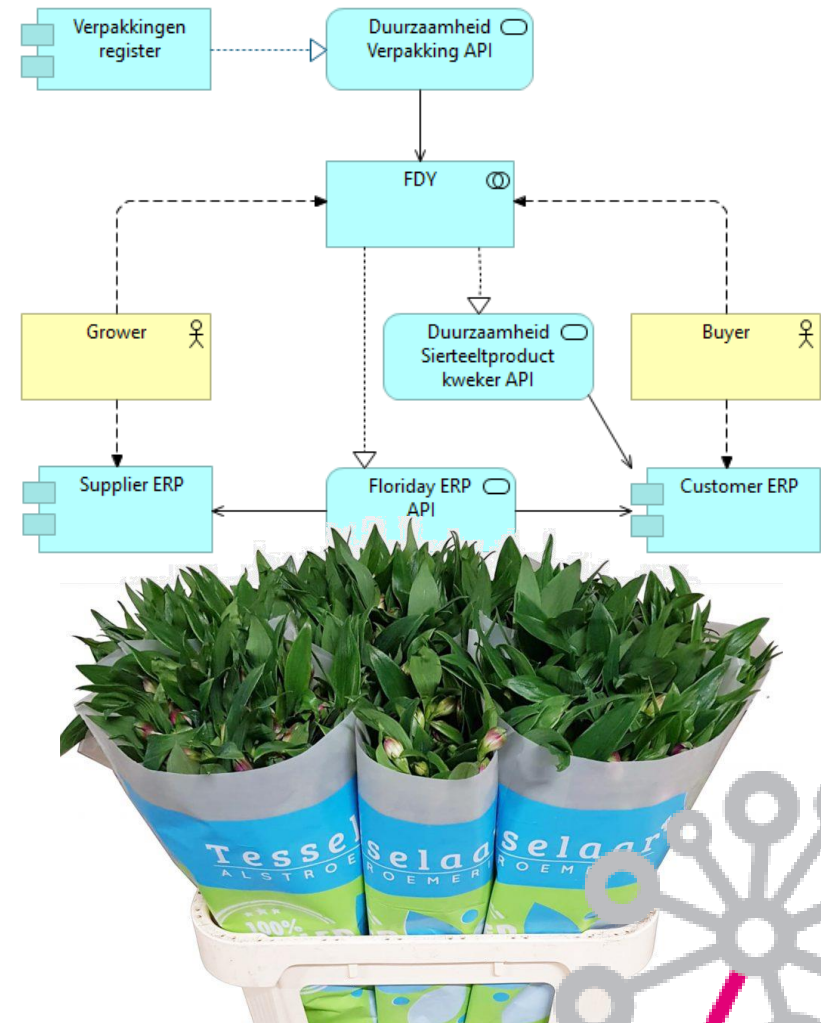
Verpakkingen register

Duurzaamheid Verpakking API

FDY

Grower

Duurzaamheid Sierteeltproduct kweker API

Buyer

Supplier ERP

Floriday ERP API

Customer ERP

Tessel
ALSTROE

Selaar
ROEMER

Selaar
ROEME

100%